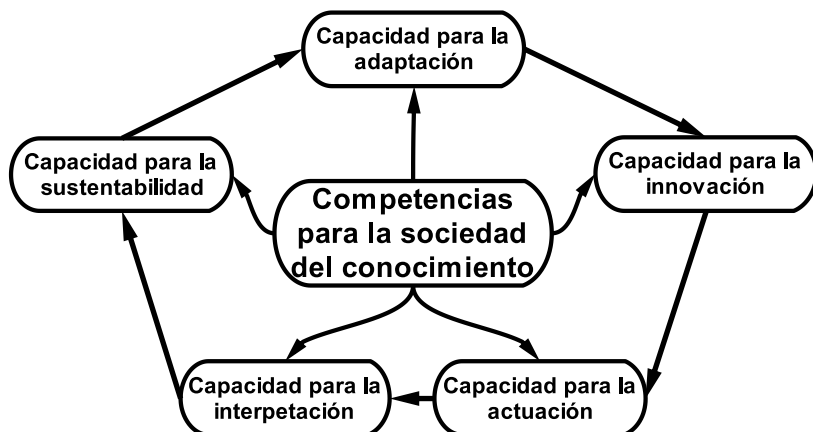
Capacidad para la adaptación

Capacidad para la sustentabilidad

Competencias para la sociedad del conocimiento

Capacidad para la innovación

Capacidad para la interpetación

Capacidad para la actuación